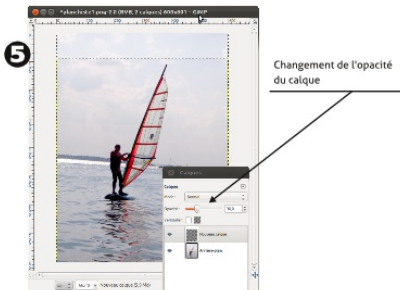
❺

*planche-a-voile.xcf-2.0 (RVB, 2 calques) 400x481 – GIMP

Changement de l'opacité du calque

Calques

Calques

Mode : Normal

Opacité 50,0

Verrouiller :

Nouveau calque

Arrière-plan

px 100 % Nouveau calque (3,0 Mo)